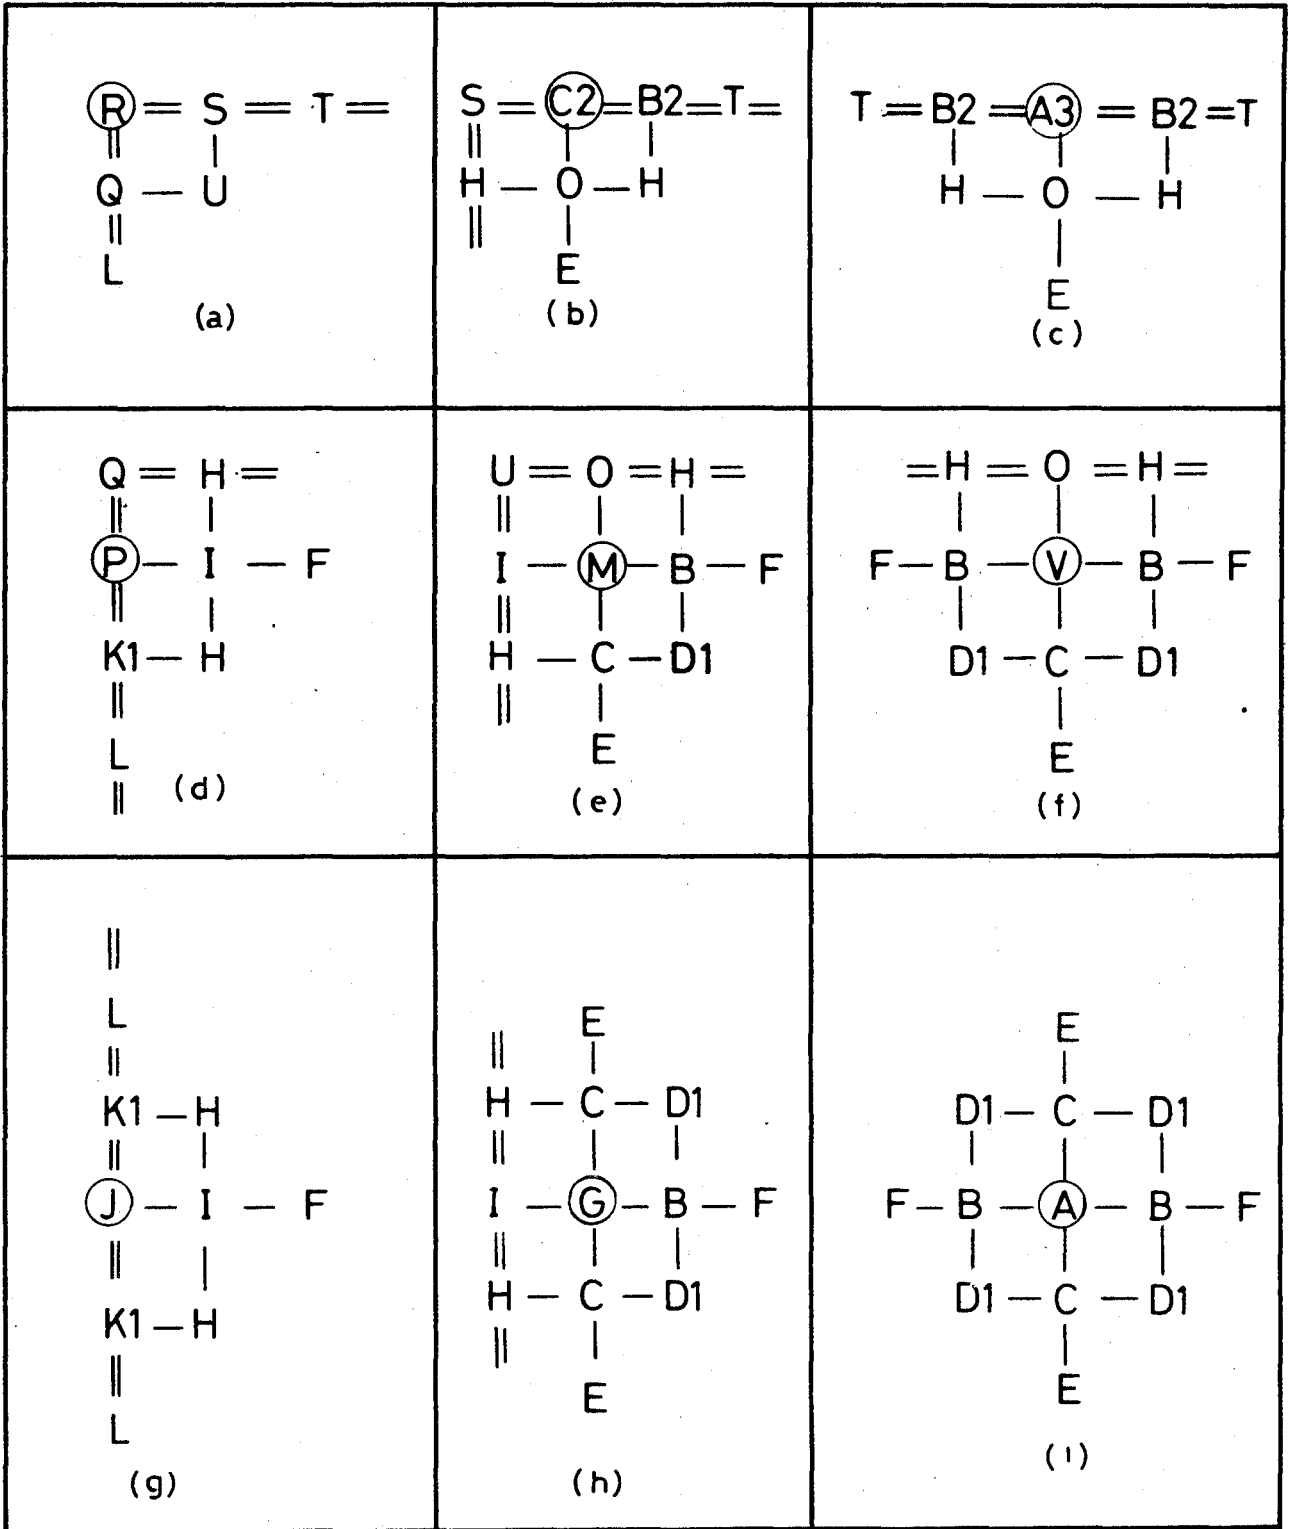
| | | |
|---|---|---|
| R = S = T = <br> ǁ \| <br> Q — U <br> ǁ <br> L <br> (a) | S = C2 = B2 = T = <br> ǁ \| \| <br> H — O — H <br> ǁ \| <br> E <br> (b) | T = B2 = A3 = B2 = T <br> \| \| \| <br> H — O — H <br> \| <br> E <br> (c) |
| Q = H = <br> ǁ \| <br> P — I — F <br> ǁ \| <br> K1 — H <br> ǁ <br> L <br> ǁ (d) | U = O = H = <br> ǁ \| \| <br> I — M — B — F <br> ǁ \| \| <br> H — C — D1 <br> ǁ \| <br> E <br> (e) | = H = O = H = <br> \| \| \| <br> F — B — V — B — F <br> \| \| \| <br> D1 — C — D1 <br> \| <br> E <br> (f) |
| ǁ <br> L <br> ǁ <br> K1 — H <br> ǁ \| <br> J — I — F <br> ǁ \| <br> K1 — H <br> ǁ <br> L <br> (g) | E <br> ǁ \| <br> H — C — D1 <br> ǁ \| \| <br> I — G — B — F <br> ǁ \| \| <br> H — C — D1 <br> ǁ \| <br> E <br> (h) | E <br> \| <br> D1 — C — D1 <br> \| \| \| <br> F — B — A — B — F <br> \| \| \| <br> D1 — C — D1 <br> \| <br> E <br> (i) |